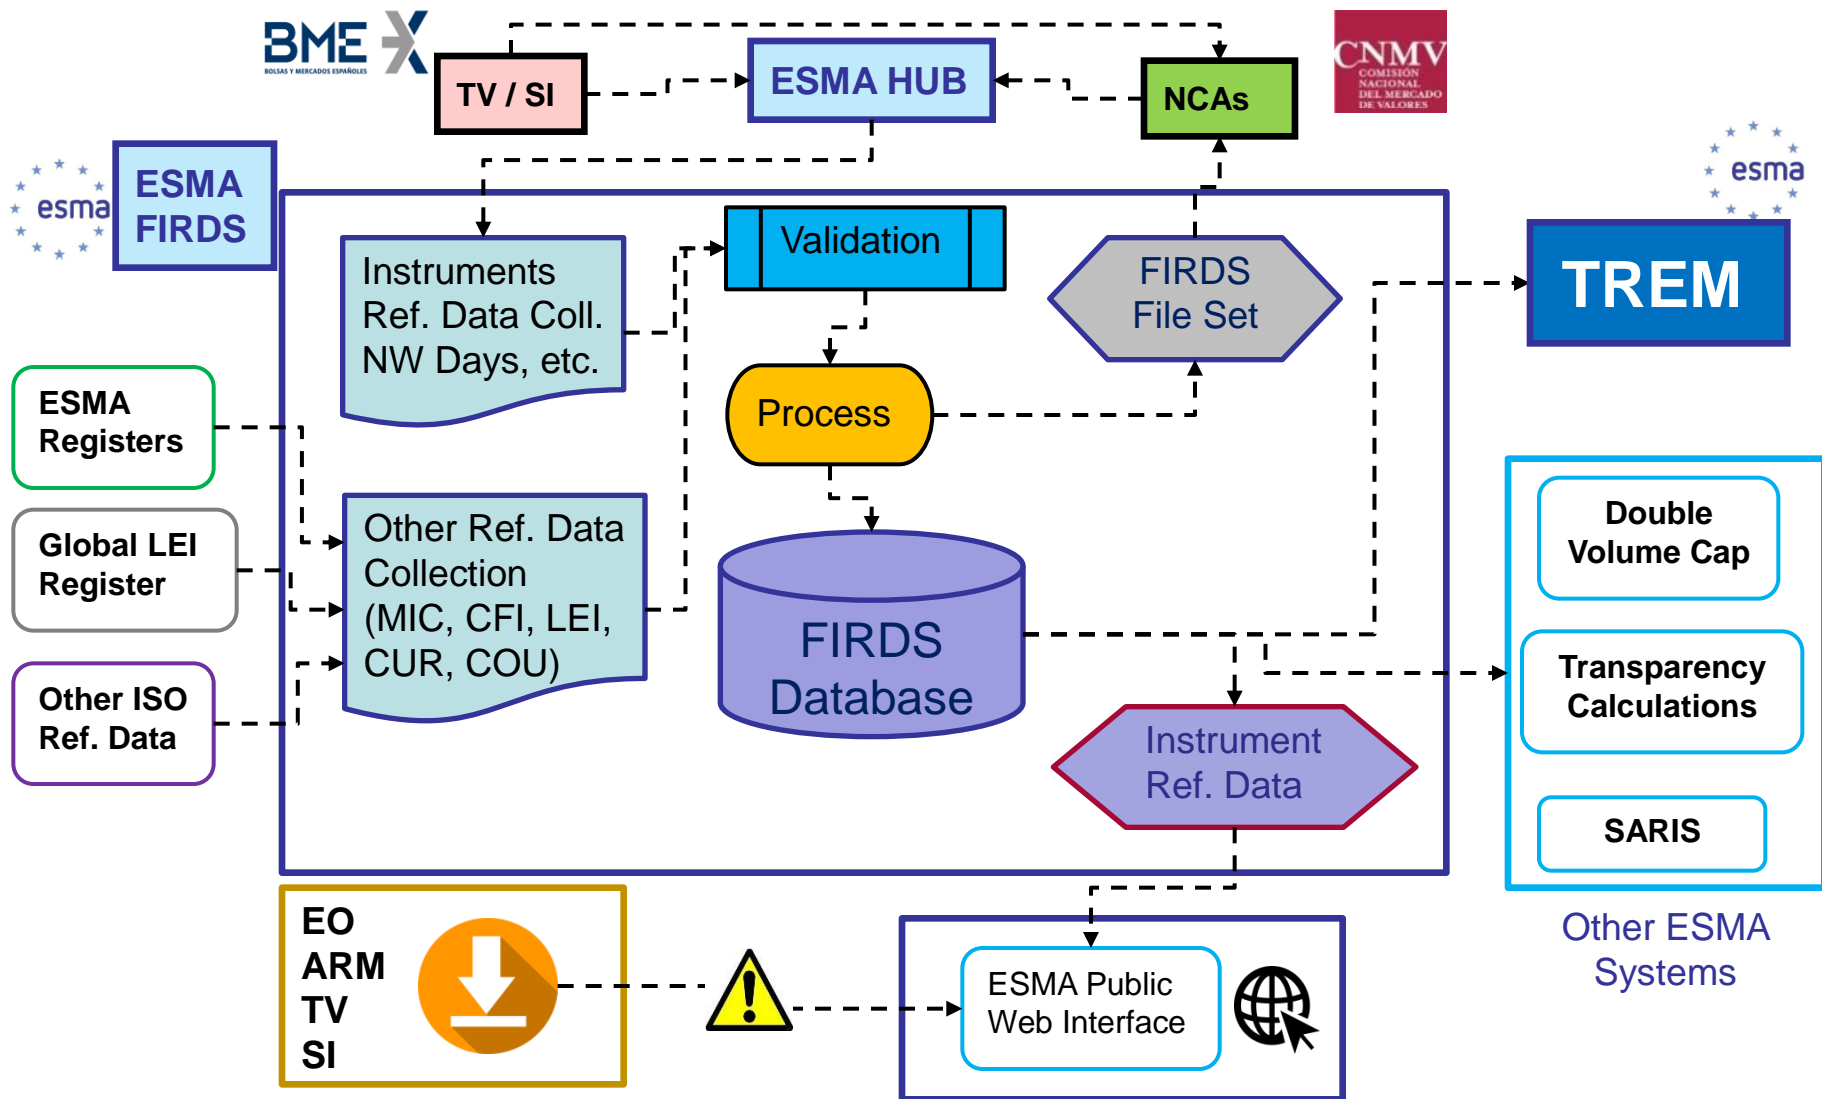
BME X
BOLSAS Y MERCADOS ESPAÑOLES

TV / SI

ESMA HUB

NCAs

CNMV
COMISIÓN NACIONAL DEL MERCADO DE VALORES

esma

ESMA FIRDS

esma

TREM

Instruments Ref. Data Coll. NW Days, etc.

Validation

FIRDS File Set

Process

ESMA Registers

Global LEI Register

Other ISO Ref. Data

Other Ref. Data Collection (MIC, CFI, LEI, CUR, COU)

FIRDS Database

Instrument Ref. Data

Double Volume Cap

Transparency Calculations

SARIS

Other ESMA Systems

EO
ARM
TV
SI

ESMA Public Web Interface